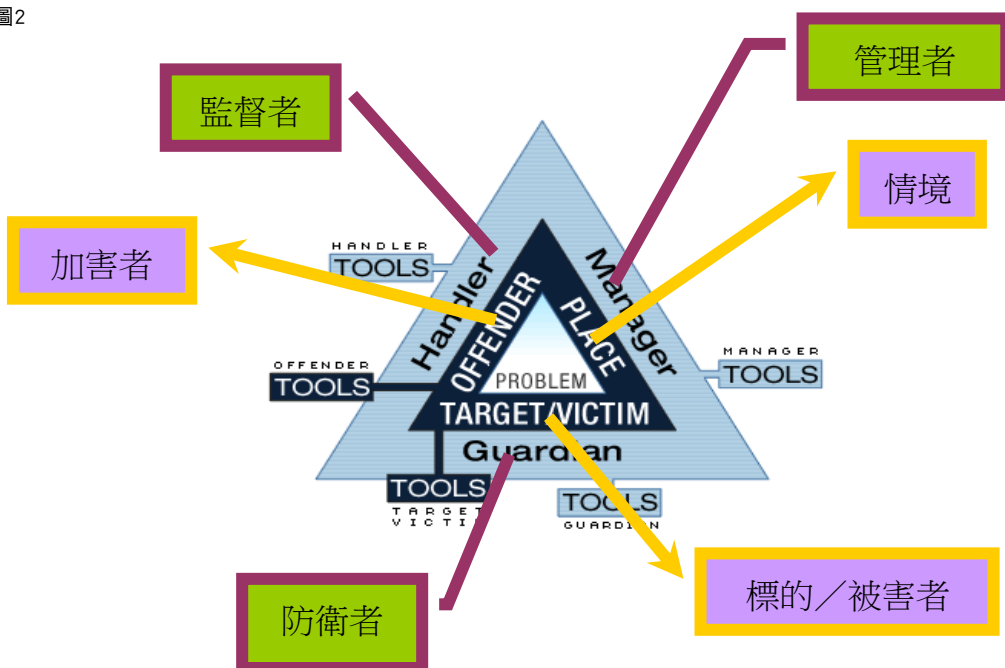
圖2

監督者

管理者

情境

加害者

HANDLER
TOOLS

Handler

OFFENDER

PLACE

Manager

MANAGER
TOOLS

OFFENDER
TOOLS

PROBLEM

TARGET/VICTIM

Guardian

TOOLS
TARGET
VICTIM

TOOLS
GUARDIAN

防衛者

標的／被害者